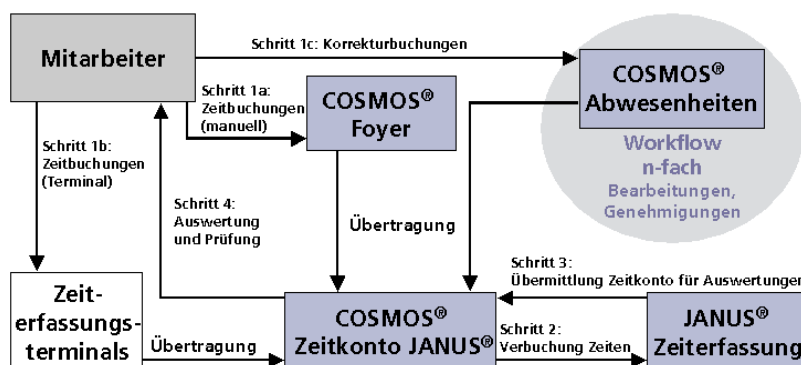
Mitarbeiter

Schritt 1c: Korrekturbuchungen

COSMOS® Abwesenheiten

Workflow n-fach

Bearbeitungen, Genehmigungen

Schritt 1a: Zeitbuchungen (manuell)

COSMOS® Foyer

Schritt 1b: Zeitbuchungen (Terminal)

Schritt 4: Auswertung und Prüfung

Übertragung

Schritt 3: Übermittlung Zeitkonto für Auswertungen

Zeiterfassungsterminals

Übertragung

COSMOS® Zeitkonto JANUS®

Schritt 2: Verbuchung Zeiten

JANUS® Zeiterfassung